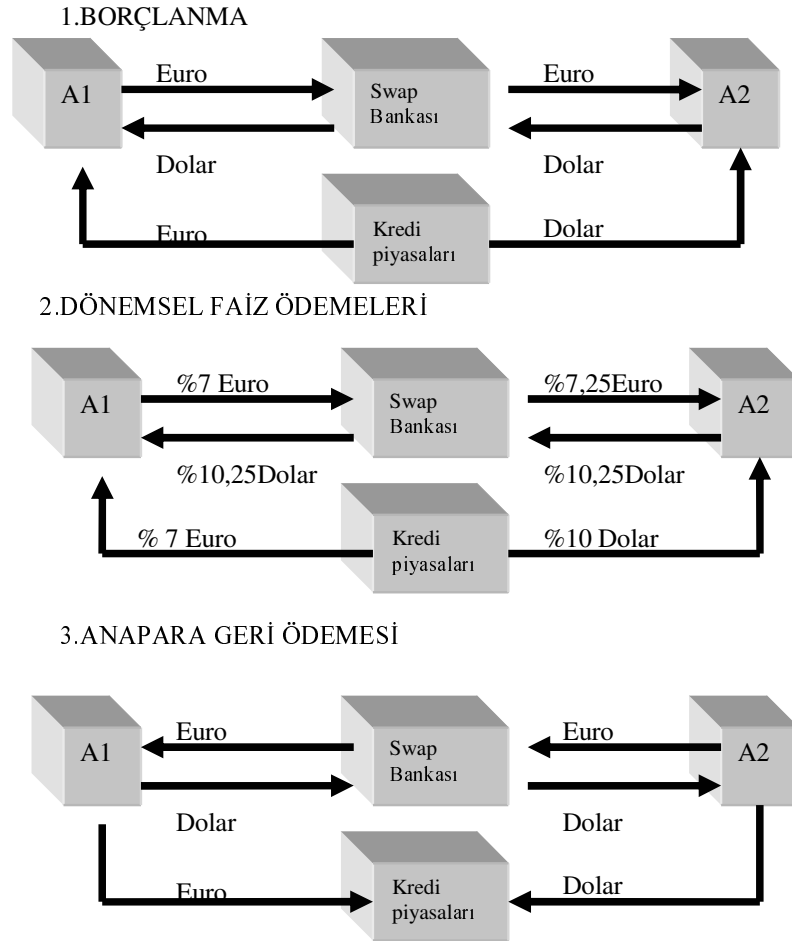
1.BORÇLANMA

A1

Euro

Swap Bankası

Euro

A2

Dolar

Dolar

Euro

Kredi piyasaları

Dolar

2.DÖNEMSEL FAİZ ÖDEMELERİ

A1

%7 Euro

Swap Bankası

%7,25Euro

A2

%10,25Dolar

%10,25Dolar

% 7 Euro

Kredi piyasaları

%10 Dolar

3.ANAPARA GERİ ÖDEMESİ

A1

Euro

Swap Bankası

Euro

A2

Dolar

Dolar

Euro

Kredi piyasaları

Dolar